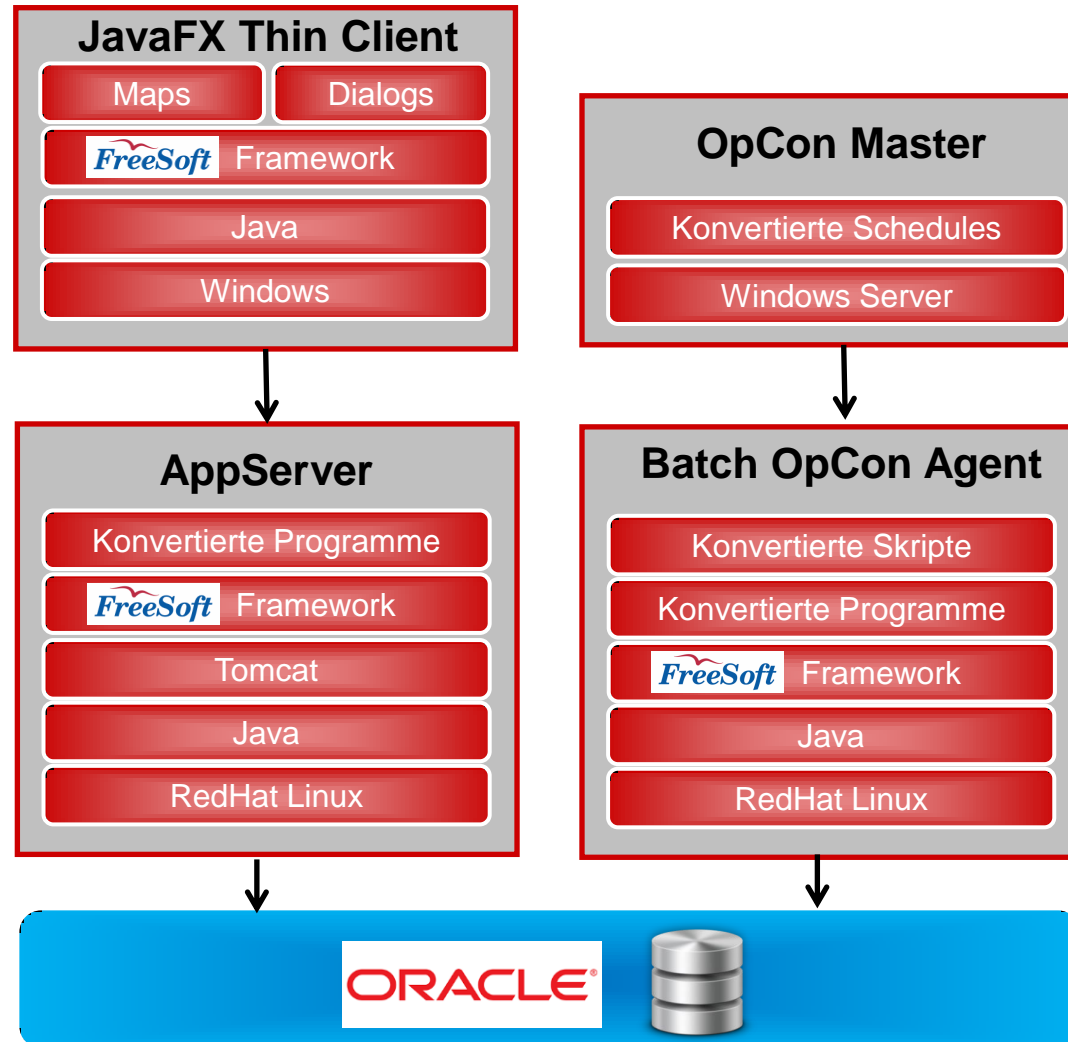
JavaFX Thin Client

Maps

Dialogs

FreeSoft Framework

Java

Windows

OpCon Master

Konvertierte Schedules

Windows Server

AppServer

Konvertierte Programme

FreeSoft Framework

Tomcat

Java

RedHat Linux

Batch OpCon Agent

Konvertierte Skripte

Konvertierte Programme

FreeSoft Framework

Java

RedHat Linux

ORACLE®